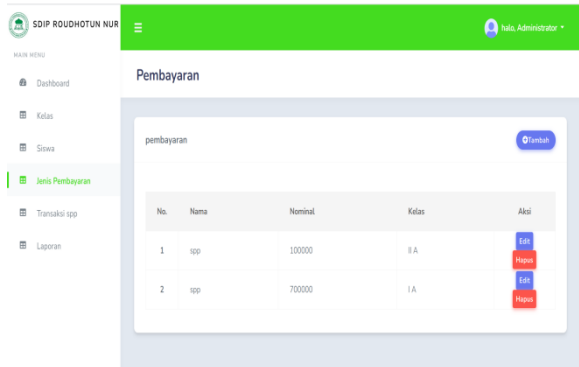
SDIP ROUDHOTUN NUR

MAIN MENU

Dashboard

Kelas

Siswa

Jenis Pembayaran

Transaksi spp

Laporan

≡

halo, Administrator

Pembayaran

pembayaran

Tambah

| No. | Nama | Nominal | Kelas | Aksi |
|---|---|---|---|---|
| 1 | spp | 100000 | II A | Edit Hapus |
| 2 | spp | 700000 | I A | Edit Hapus |